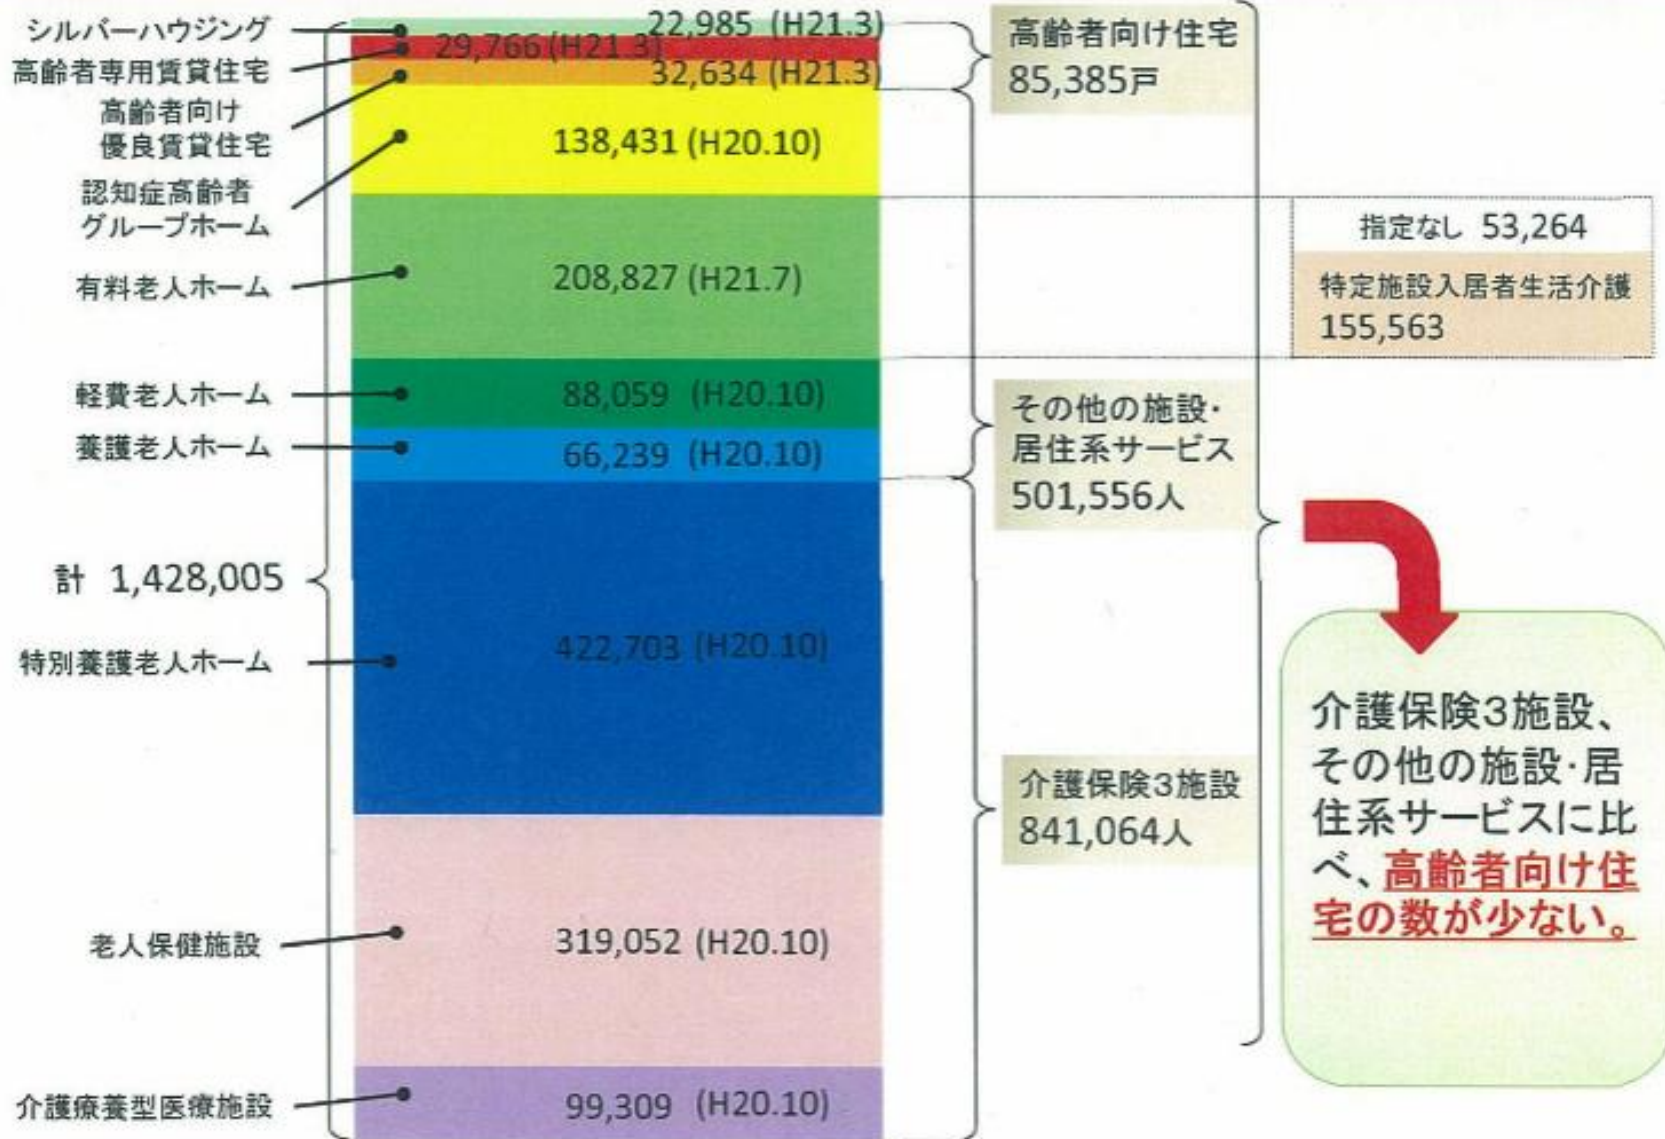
シルバーハウジング
高齢者専用賃貸住宅
高齢者向け優良賃貸住宅
認知症高齢者グループホーム
有料老人ホーム
軽費老人ホーム
養護老人ホーム
計 1,428,005
特別養護老人ホーム
老人保健施設
介護療養型医療施設

22,985 (H21.3)
29,766 (H21.3)
32,634 (H21.3)
138,431 (H20.10)
208,827 (H21.7)
88,059 (H20.10)
66,239 (H20.10)
422,703 (H20.10)
319,052 (H20.10)
99,309 (H20.10)

高齢者向け住宅
85,385戸

その他の施設・居住系サービス
501,556人

介護保険3施設
841,064人

指定なし 53,264
特定施設入居者生活介護
155,563

介護保険3施設、その他の施設・居住系サービスに比べ、高齢者向け住宅の数が少ない。